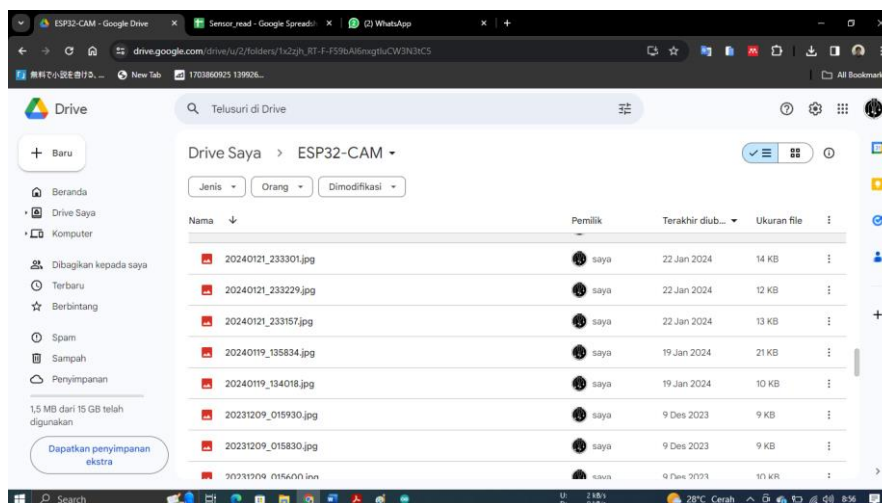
ESP32-CAM - Google Drive × | Sensor_read - Google Spreadsh × | (2) WhatsApp × | +

drive.google.com/drive/u/2/folders/1x2zjh_RT-F-F59bAl6nxgtluCW3N3tCS

無料で小説を書ける... | New Tab | 1703860925 139926... | All Bookmarks

Drive

Telusuri di Drive

+ Baru

Beranda
Drive Saya
Komputer

Dibagikan kepada saya
Terbaru
Berbintang

Spam
Sampah
Penyimpanan

1,5 MB dari 15 GB telah digunakan

Dapatkan penyimpanan ekstra

Drive Saya > ESP32-CAM

Jenis | Orang | Dimodifikasi

| Nama ↓ | Pemilik | Terakhir diub... | Ukuran file |
|---|---|---|---|
| 20240121_233301.jpg | saya | 22 Jan 2024 | 14 KB |
| 20240121_233229.jpg | saya | 22 Jan 2024 | 12 KB |
| 20240121_233157.jpg | saya | 22 Jan 2024 | 13 KB |
| 20240119_135834.jpg | saya | 19 Jan 2024 | 21 KB |
| 20240119_134018.jpg | saya | 19 Jan 2024 | 10 KB |
| 20231209_015930.jpg | saya | 9 Des 2023 | 9 KB |
| 20231209_015830.jpg | saya | 9 Des 2023 | 9 KB |
| 20231209_015600.jpg | saya | 9 Des 2023 | 10 KB |

Search

2 kB/s

28°C Cerah 8:56